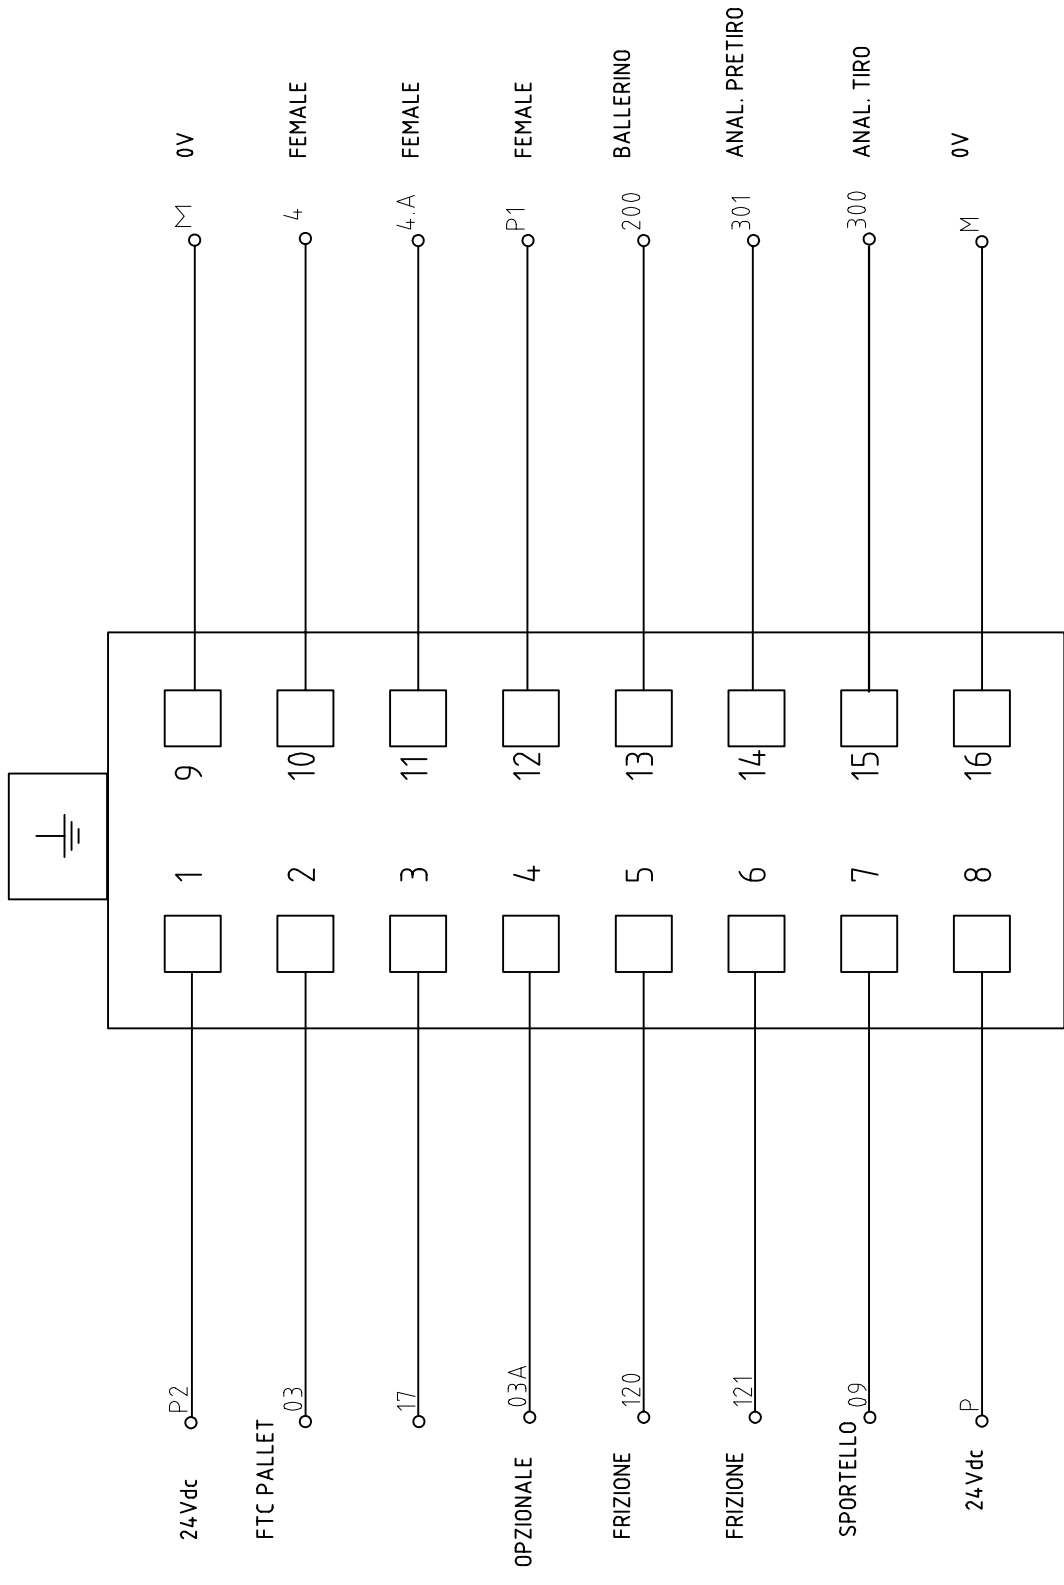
0V
FEMALE
FEMALE
FEMALE
BALLERINO
ANAL. PRETIRO
ANAL. TIRO
0V

M
4
4.A
P1
200
301
300
M

9
10
11
12
13
14
15
16

1
2
3
4
5
6
7
8

P2
03
17
03A
120
121
09
P

24Vdc
FTC PALLET
OPZIONALE
FRIZIONE
FRIZIONE
SPORTELLO
24Vdc